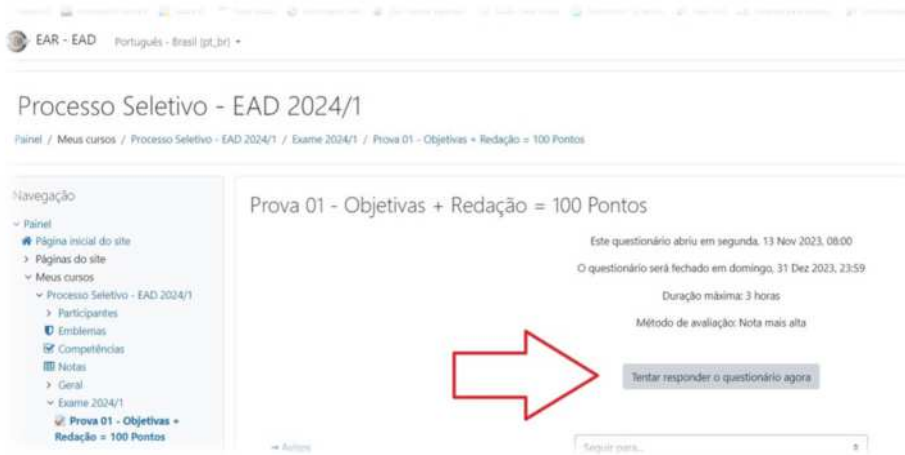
EAR - EAD Português - Brasil (pt_br)

Processo Seletivo - EAD 2024/1

Painel / Meus cursos / Processo Seletivo - EAD 2024/1 / Exame 2024/1 / Prova 01 - Objetivas + Redação = 100 Pontos

Navegação

Painel
Página inicial do site
Páginas do site
Meus cursos
Processo Seletivo - EAD 2024/1
Participantes
Emblemas
Competências
Notas
Geral
Exame 2024/1
Prova 01 - Objetivas + Redação = 100 Pontos

Prova 01 - Objetivas + Redação = 100 Pontos

Este questionário abriu em segunda, 13 Nov 2023, 08:00

O questionário será fechado em domingo, 31 Dez 2023, 23:59

Duração máxima: 3 horas

Método de avaliação: Nota mais alta

Tentar responder o questionário agora

Avisos

Seguir para...